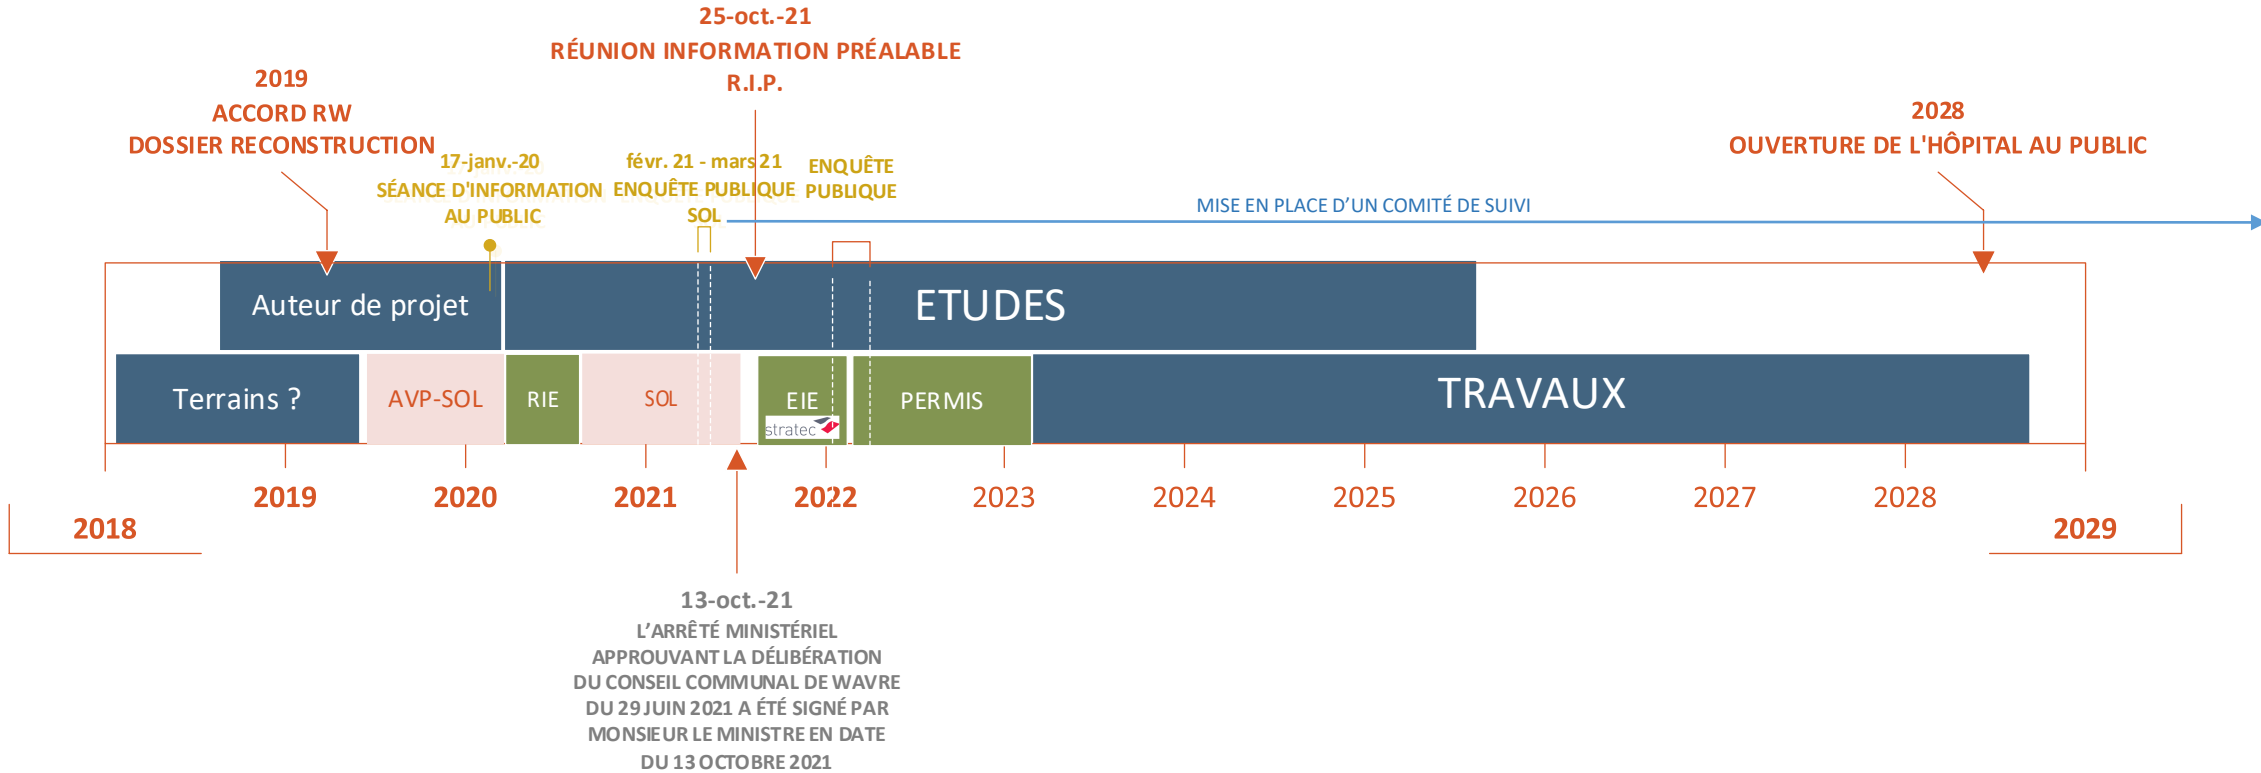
25-oct.-21
RÉUNION INFORMATION PRÉALABLE
R.I.P.

2019
ACCORD RW
DOSSIER RECONSTRUCTION

17-janv.-20
SÉANCE D'INFORMATION
AU PUBLIC

févr. 21 - mars 21
ENQUÊTE PUBLIQUE
SOL

ENQUÊTE
PUBLIQUE

2028
OUVERTURE DE L'HÔPITAL AU PUBLIC

MISE EN PLACE D'UN COMITÉ DE SUIVI

Auteur de projet

ETUDES

Terrains ?

AVP-SOL

RIE

SOL

EIE

stratec

PERMIS

TRAVAUX

2018

2019

2020

2021

2022

2023

2024

2025

2026

2027

2028

2029

13-oct.-21
L'ARRÊTÉ MINISTÉRIEL
APPROUVANT LA DÉLIBÉRATION
DU CONSEIL COMMUNAL DE WAVRE
DU 29 JUIN 2021 A ÉTÉ SIGNÉ PAR
MONSIEUR LE MINISTRE EN DATE
DU 13 OCTOBRE 2021